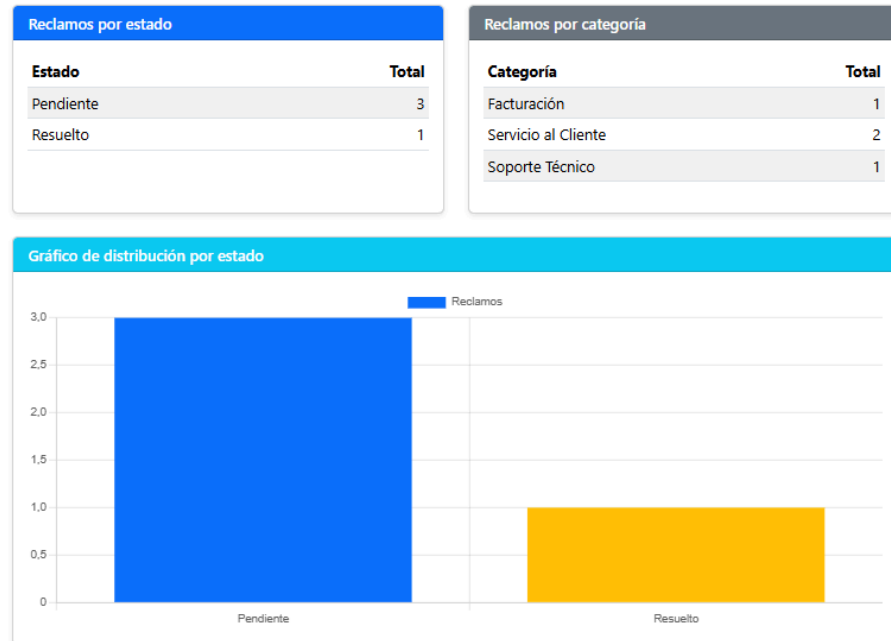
Reclamos por estado

| Estado | Total |
|---|---|
| Pendiente | 3 |
| Resuelto | 1 |

Reclamos por categoría

| Categoría | Total |
|---|---|
| Facturación | 1 |
| Servicio al Cliente | 2 |
| Soporte Técnico | 1 |

Gráfico de distribución por estado

Reclamos

3,0
2,5
2,0
1,5
1,0
0,5
0

Pendiente
Resuelto